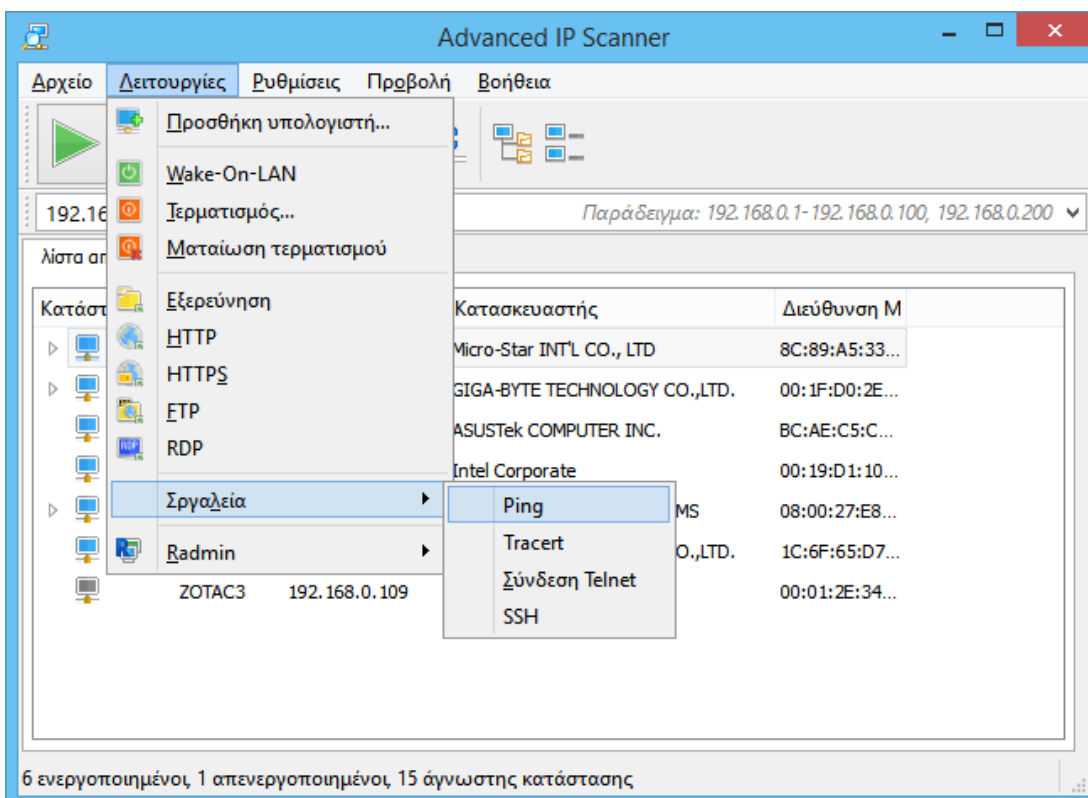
Advanced IP Scanner

Αρχείο Λειτουργίες Ρυθμίσεις Προβολή Βοήθεια

Προσθήκη υπολογιστή...
Wake-On-LAN
Τερματισμός...
Ματαίωση τερματισμού
Εξερεύνηση
HTTP
HTTPS
FTP
RDP
Σργαλεία
Radmin

Ping
Tracert
Σύνδεση Telnet
SSH

192.16

Παράδειγμα: 192.168.0.1-192.168.0.100, 192.168.0.200

λίστα απ

| Κατάστ | | | Κατασκευαστής | Διεύθυνση M |
|---|---|---|---|---|
| | | | Micro-Star INT'L CO., LTD | 8C:89:A5:33... |
| | | | GIGA-BYTE TECHNOLOGY CO.,LTD. | 00:1F:D0:2E... |
| | | | ASUSTek COMPUTER INC. | BC:AE:C5:C... |
| | | | Intel Corporate | 00:19:D1:10... |
| | | | MS | 08:00:27:E8... |
| | | | O.,LTD. | 1C:6F:65:D7... |
| | ZOTAC3 | 192.168.0.109 | | 00:01:2E:34... |

6 ενεργοποιημένοι, 1 απενεργοποιημένοι, 15 άγνωστης κατάστασης